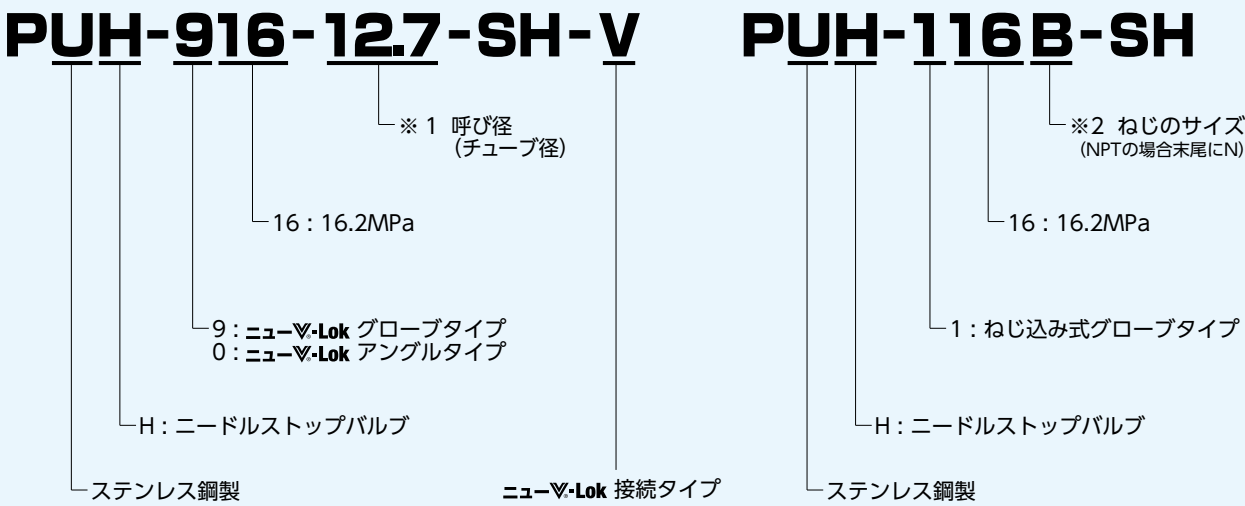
PUH-916-12.7-SH-V

※1 呼び径
(チューブ径)

16 : 16.2MPa

9 : ニューV-Lok グローブタイプ
0 : ニューV-Lok アングルタイプ

H : ニードルストップバルブ

ステンレス鋼製

ニューV-Lok 接続タイプ

PUH-116B-SH

※2 ねじのサイズ
(NPTの場合末尾にN)

16 : 16.2MPa

1 : ねじ込み式グローブタイプ

H : ニードルストップバルブ

ステンレス鋼製